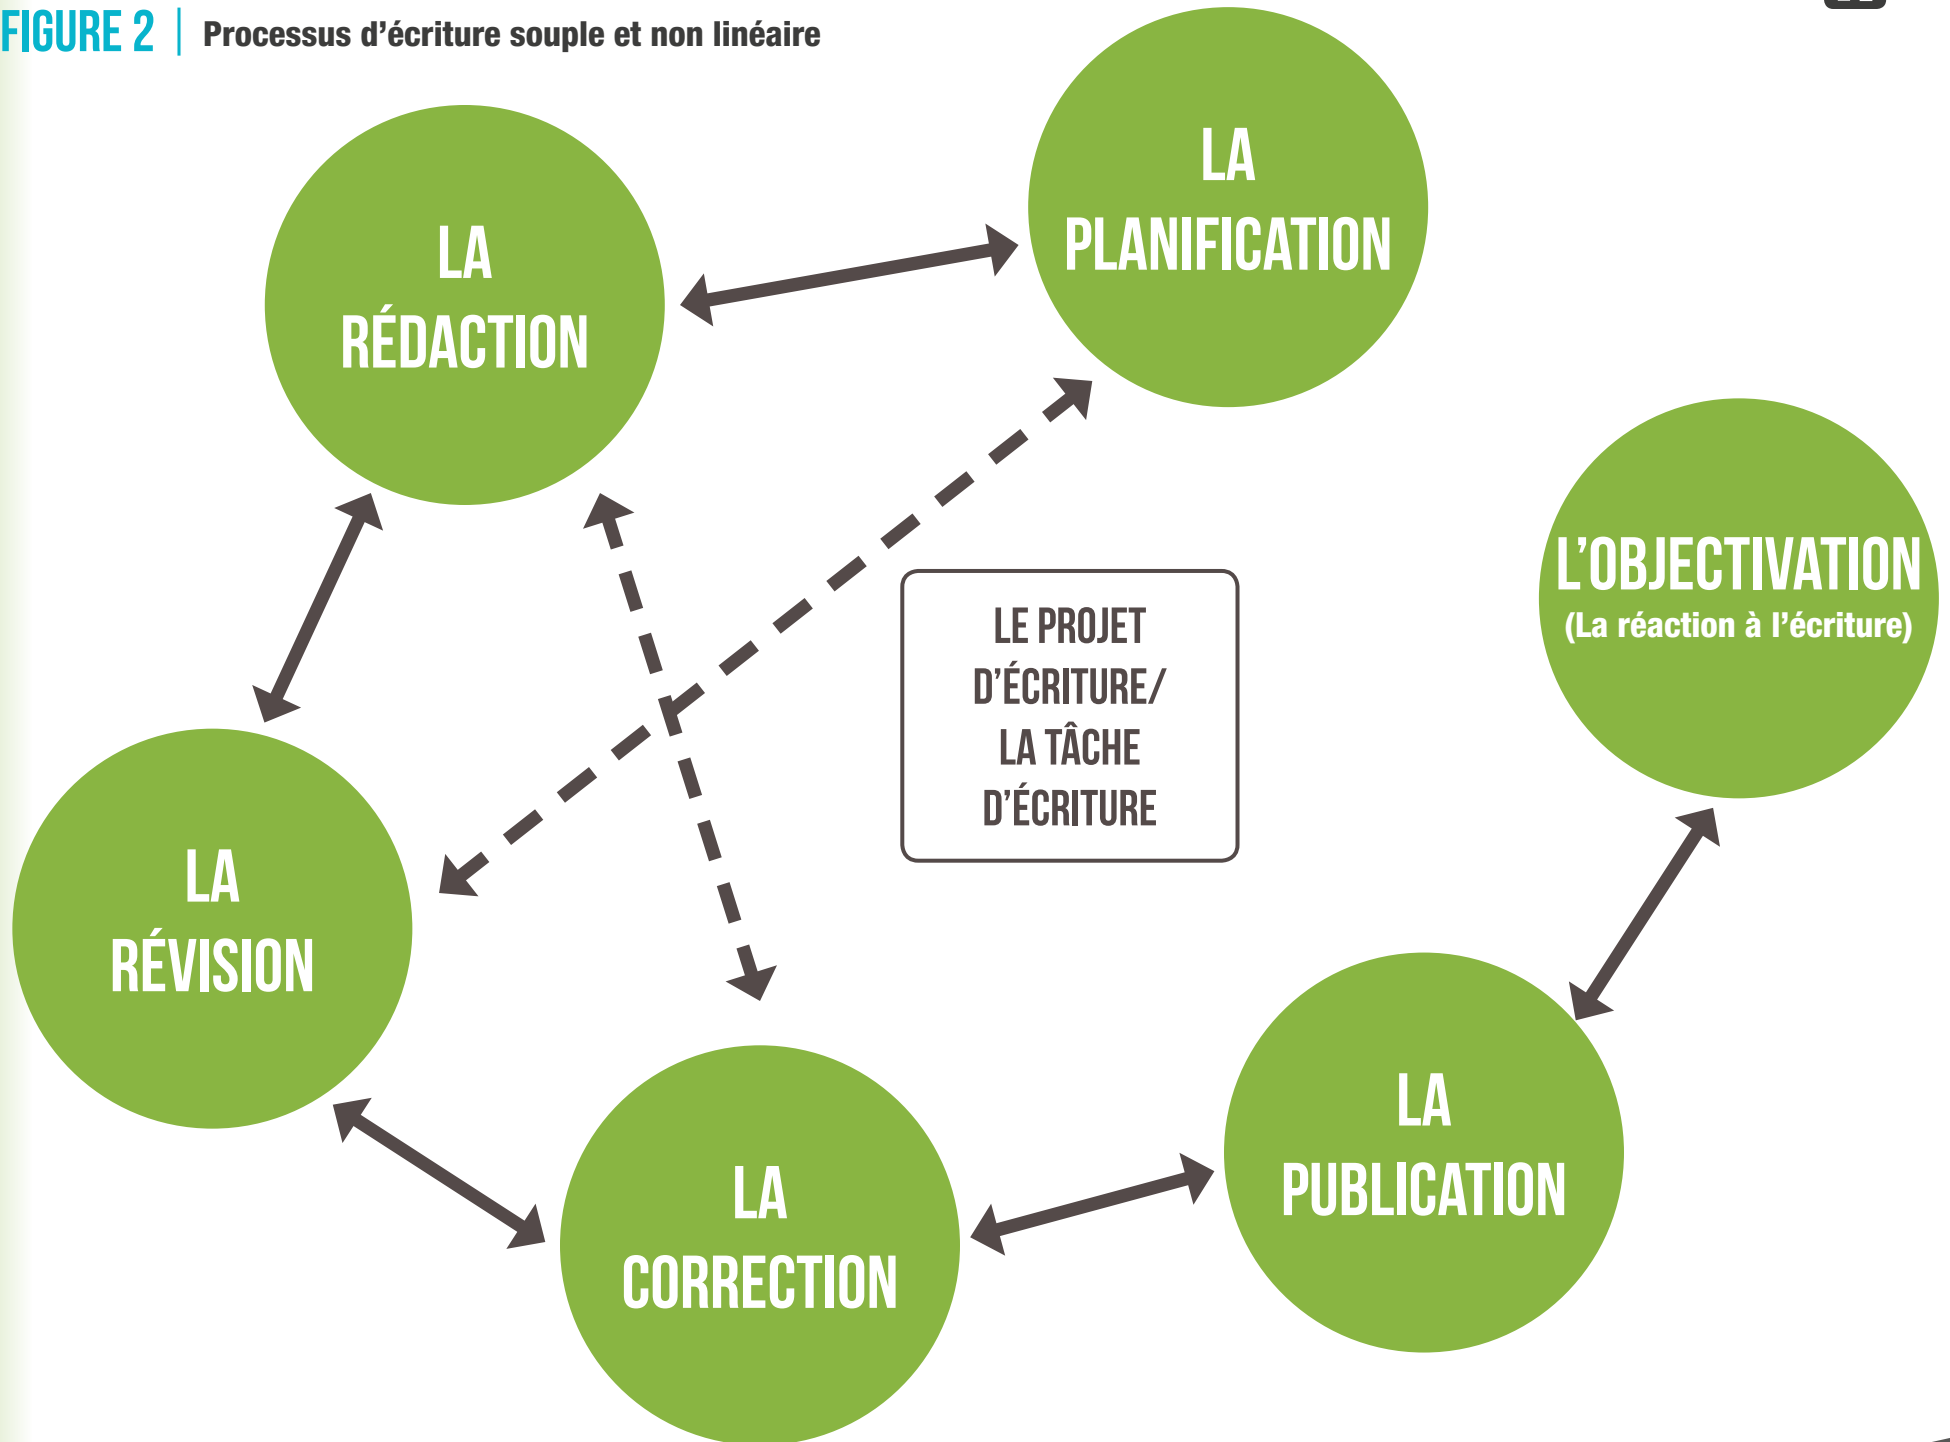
FIGURE 2 | Processus d’écriture souple et non linéaire

LA RÉDACTION

LA PLANIFICATION

L’OBJECTIVATION
(La réaction à l’écriture)

LE PROJET D’ÉCRITURE/ LA TÂCHE D’ÉCRITURE

LA RÉVISION

LA CORRECTION

LA PUBLICATION